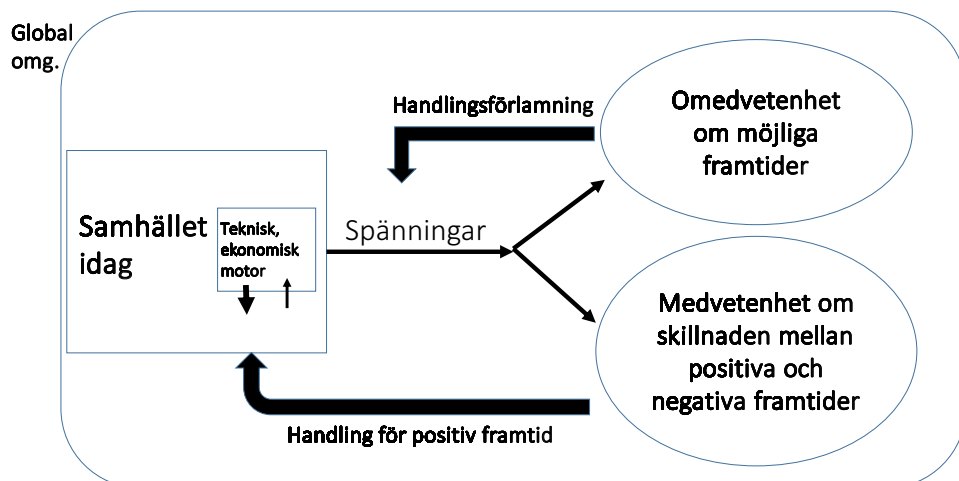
Global omg.

Handlingsförlamning

Omedvetenhet om möjliga framtider

Samhället idag

Teknisk, ekonomisk motor

Spänningar

Medvetenhet om skillnaden mellan positiva och negativa framtider

Handling för positiv framtid